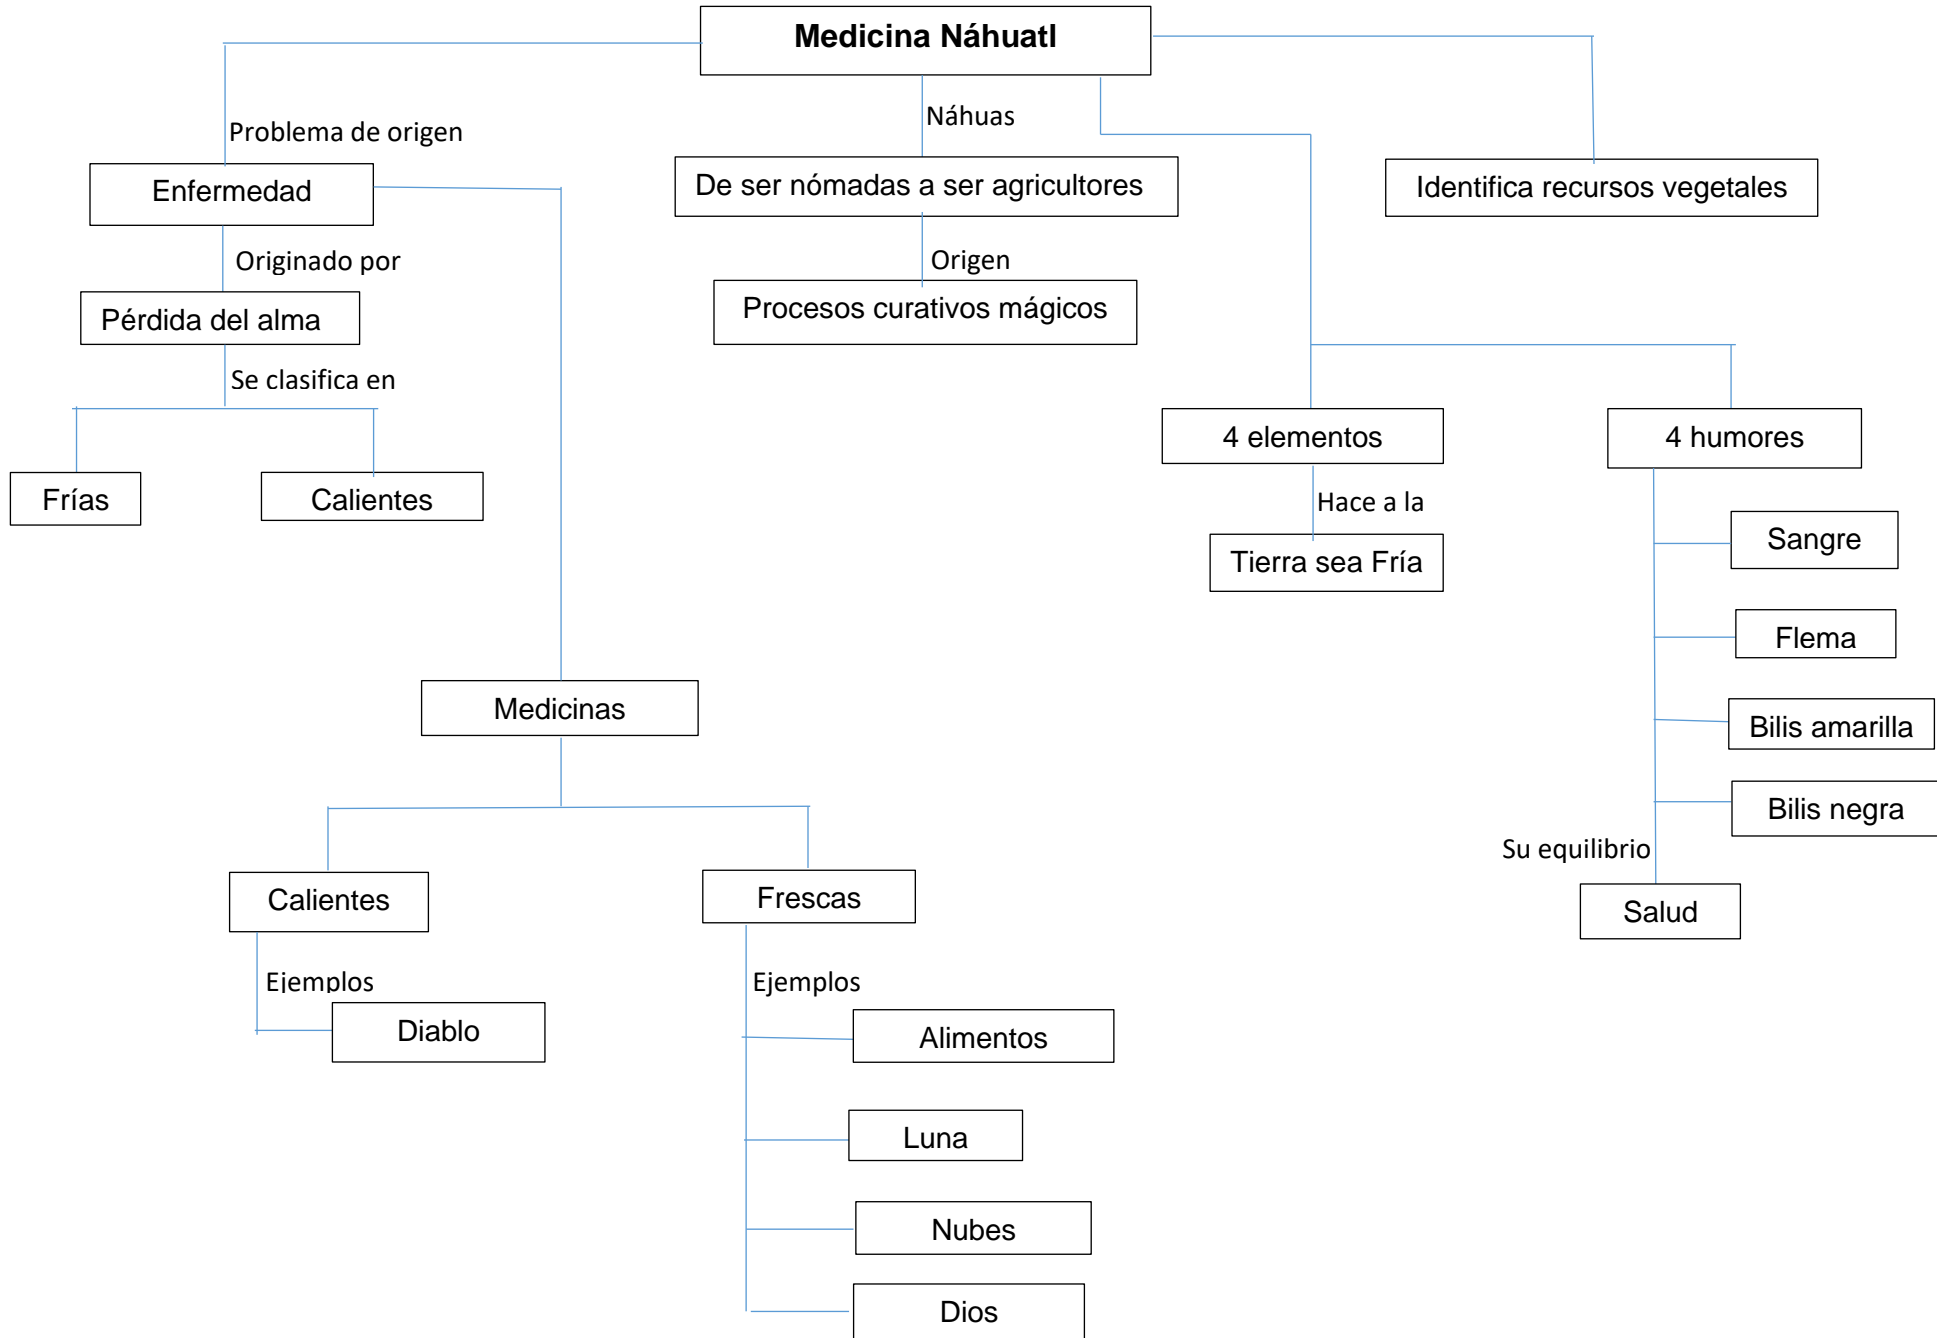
Medicina Náhuatl

Problema de origen

Enfermedad

Originado por

Pérdida del alma

Se clasifica en

Frías

Calientes

Náhuas

De ser nómadas a ser agricultores

Origen

Procesos curativos mágicos

Identifica recursos vegetales

4 elementos

Hace a la

Tierra sea Fría

4 humores

Sangre

Flema

Bilis amarilla

Bilis negra

Su equilibrio

Salud

Medicinas

Calientes

Ejemplos

Diablo

Frescas

Ejemplos

Alimentos

Luna

Nubes

Dios